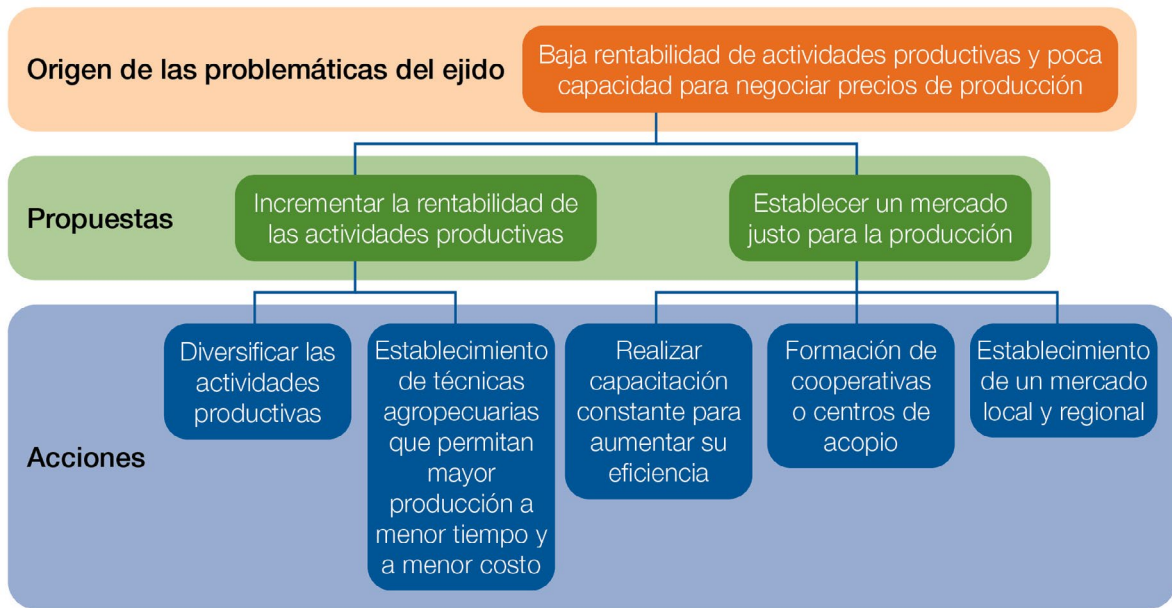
Origen de las problemáticas del ejido

Baja rentabilidad de actividades productivas y poca capacidad para negociar precios de producción

Propuestas

Incrementar la rentabilidad de las actividades productivas

Establecer un mercado justo para la producción

Acciones

Diversificar las actividades productivas

Establecimiento de técnicas agropecuarias que permitan mayor producción a menor tiempo y a menor costo

Realizar capacitación constante para aumentar su eficiencia

Formación de cooperativas o centros de acopio

Establecimiento de un mercado local y regional